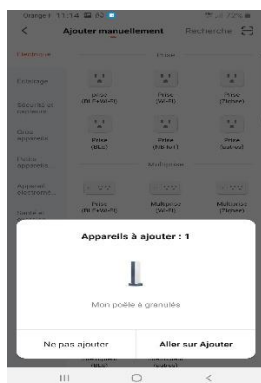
Orange F 11:14

Ajouter manuellement

Recherche

Électricité

Éclairage

Sécurité et capteurs

Gros appareils

Petits appareils

Appareils électromé...

Santé et

Prise

Prise (BLE+Wi-Fi)

Prise (Wi-Fi)

Prise (Zigbee)

Prise (BLE)

Prise (NB-IoT)

Prise (autres)

Multiprise

Prise (BLE+Wi-Fi)

Multiprise (Wi-Fi)

Multiprise (Zigbee)

Appareils à ajouter : 1

Mon poêle à granulés

Ne pas ajouter

Aller sur Ajouter